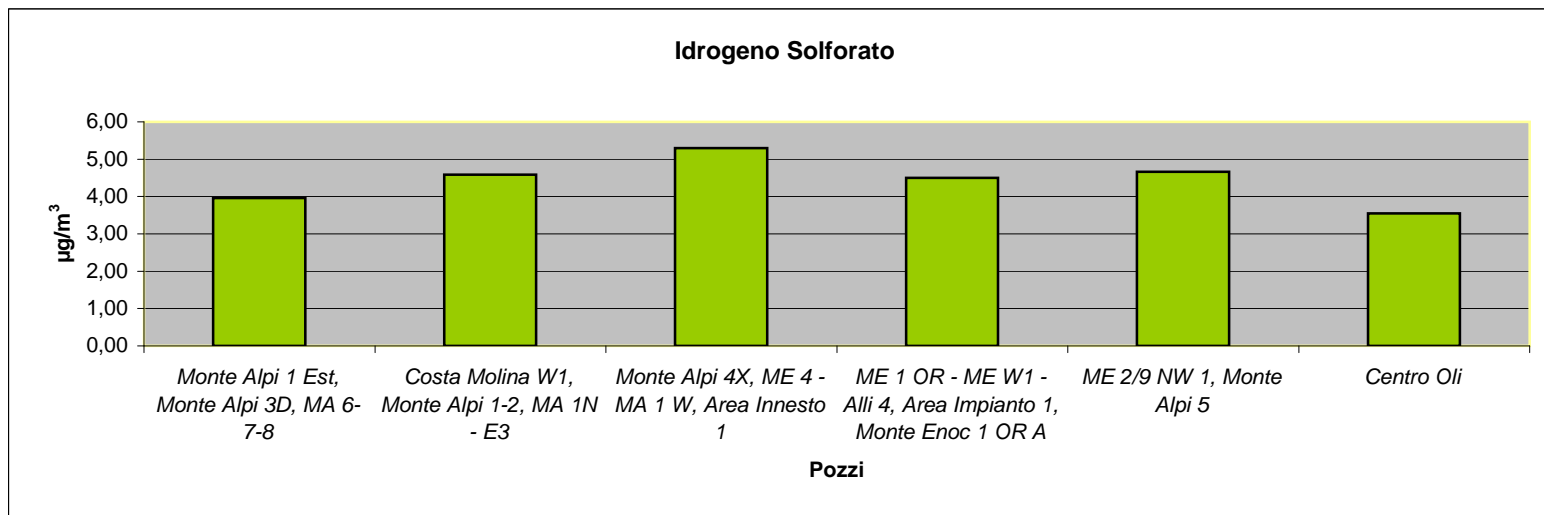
Idrogeno Solforato

$\mu g/m^3$

6,00
5,00
4,00
3,00
2,00
1,00
0,00

Monte Alpi 1 Est, Monte Alpi 3D, MA 6-7-8

Costa Molina W1, Monte Alpi 1-2, MA 1N - E3

Monte Alpi 4X, ME 4 - MA 1 W, Area Innesto 1

ME 1 OR - ME W1 - Alli 4, Area Impianto 1, Monte Enoc 1 OR A

ME 2/9 NW 1, Monte Alpi 5

Centro Oli

Pozzi